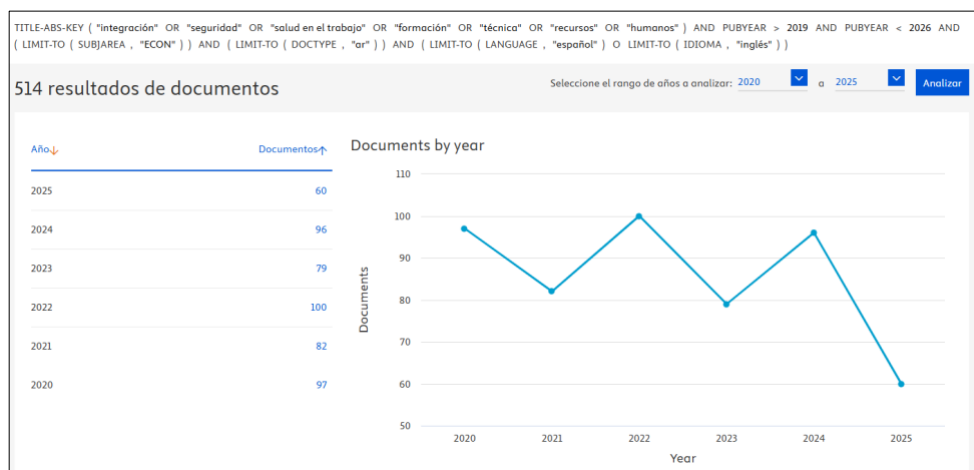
TITLE-ABS-KEY ( "integración" OR "seguridad" OR "salud en el trabajo" OR "formación" OR "técnica" OR "recursos" OR "humanos" ) AND PUBYEAR > 2019 AND PUBYEAR < 2026 AND ( LIMIT-TO ( SUBJAREA , "ECON" ) ) AND ( LIMIT-TO ( DOCTYPE , "ar" ) ) AND ( LIMIT-TO ( LANGUAGE , "español" ) O LIMIT-TO ( IDIOMA , "inglés" ) )

514 resultados de documentos

Seleccione el rango de años a analizar: 2020 a 2025 Analizar

| Año↓ | Documentos↑ |
|---|---|
| 2025 | 60 |
| 2024 | 96 |
| 2023 | 79 |
| 2022 | 100 |
| 2021 | 82 |
| 2020 | 97 |

Documents by year

110
100
90
80
70
60
50

Documents

2020 2021 2022 2023 2024 2025

Year